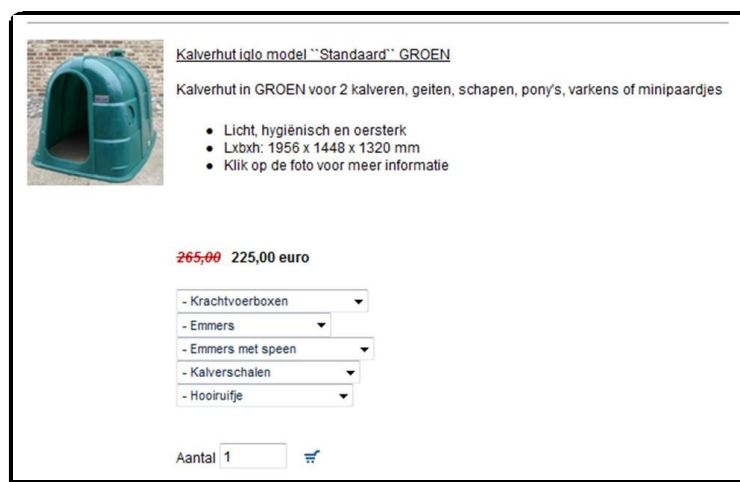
Kalverhut iglo model ``Standaard`` GROEN

Kalverhut in GROEN voor 2 kalveren, geiten, schapen, pony's, varkens of minipaardjes

- Licht, hygiënisch en oersterk
- Lxbxh: 1956 x 1448 x 1320 mm
- Klik op de foto voor meer informatie

~~265,00~~ 225,00 euro

- Krachtvoerboxen
- Emmers
- Emmers met speen
- Kalverschalen
- Hooiruifje

Aantal 1